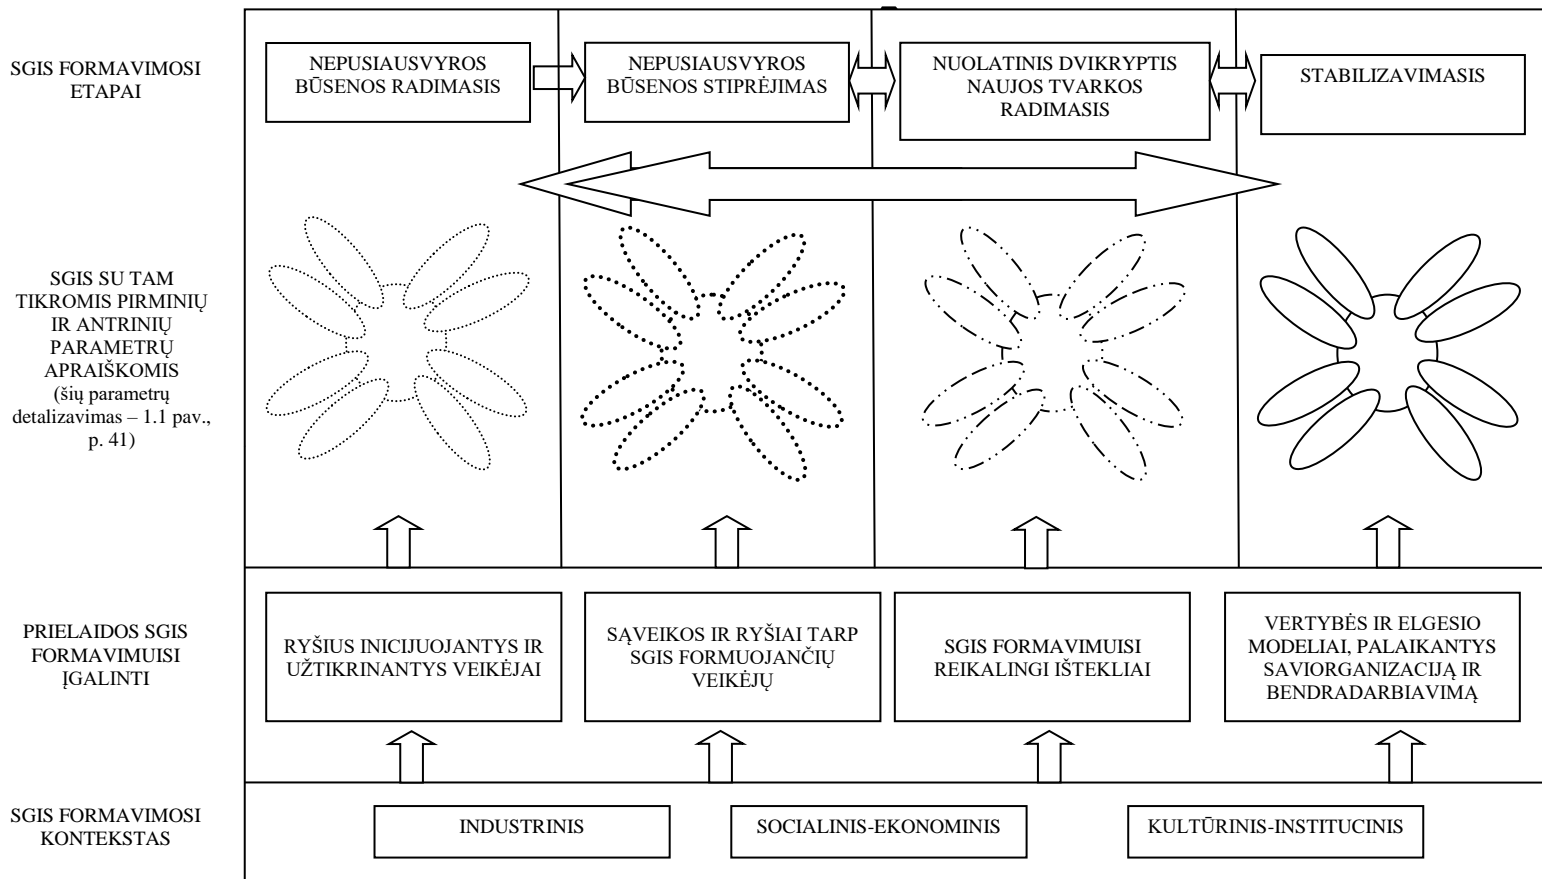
SGIS FORMAVIMOSI ETAPAI

NEPUSIAUSVYROS BŪSENOS RADIMASIS

NEPUSIAUSVYROS BŪSENOS STIPRĖJIMAS

NUOLATINIS DVIKRYPTIS NAUJOS TVARKOS RADIMASIS

STABILIZAVIMASIS

SGIS SU TAM TIKROMIS PIRMINIŲ IR ANTRINIŲ PARAMETRŲ APRAIŠKOMIS (šių parametrų detalizavimas – 1.1 pav., p. 41)

PRIELAIDOS SGIS FORMAVIMUISI ĮGALINTI

RYŠIUS INICIJUOJANTYS IR UŽTIKRINANTYS VEIKĖJAI

SĄVEIKOS IR RYŠIAI TARP SGIS FORMUOJANČIŲ VEIKĖJŲ

SGIS FORMAVIMUISI REIKALINGI IŠTEKLIAI

VERTYBĖS IR ELGESIO MODELIAI, PALAIKANTYS SAVIORGANIZACIJĄ IR BENDRADARBIAVIMĄ

SGIS FORMAVIMOSI KONTEKSTAS

INDUSTRINIS

SOCIALINIS-EKONOMINIS

KULTŪRINIS-INSTITUCINIS